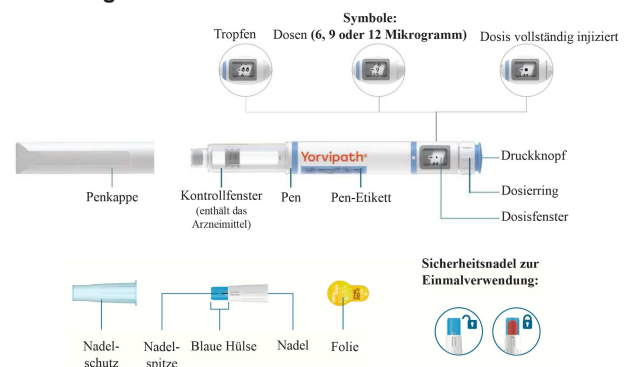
Symbole:

Tropfen

Dosen (6, 9 oder 12 Mikrogramm)

Dosis vollständig injiziert

Yorvipath

Druckknopf

Dosierring

Dosisfenster

Penkappe

Kontrollfenster (enthält das Arzneimittel)

Pen

Pen-Etikett

Sicherheitsnadel zur Einmalverwendung:

Nadelschutz

Nadelspitze

Blaue Hülse

Nadel

Folie